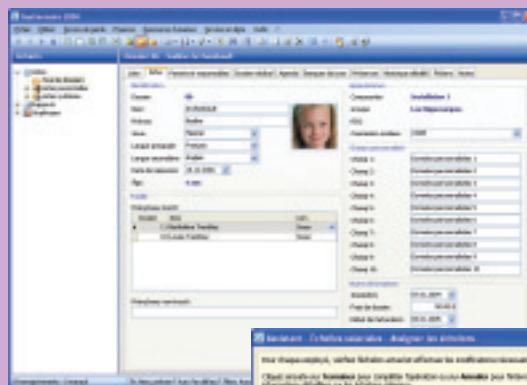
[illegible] 2004
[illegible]
Élève
Nom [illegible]
Prénom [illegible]
Sexe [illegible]
Langue maternelle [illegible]
Langue secondaire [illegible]
Date de naissance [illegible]
Âge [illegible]
Champ 1: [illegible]
Champ 2: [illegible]
Champ 3: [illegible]
Champ 4: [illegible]
Champ 5: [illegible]
Champ 6: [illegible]
Champ 7: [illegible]
Champ 8: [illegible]
Champ 9: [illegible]
Champ 10: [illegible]
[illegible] - Critères saisonniers - assigner les activités
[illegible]